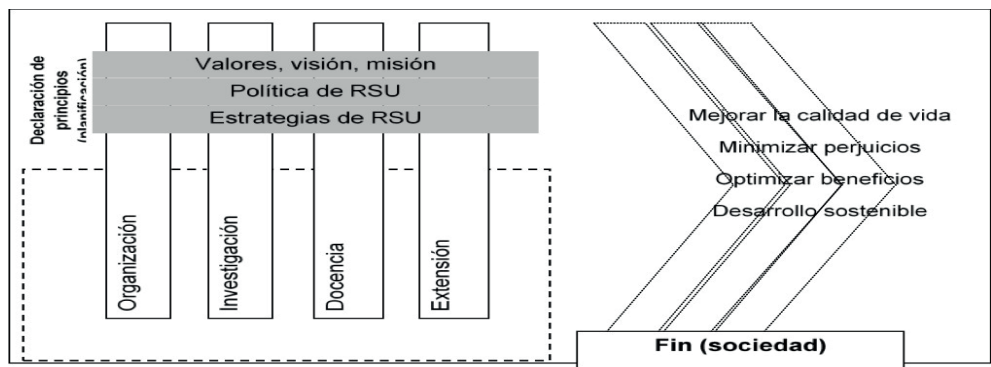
Declaración de principios (planificación)

Valores, visión, misión
Política de RSU
Estrategias de RSU

Organización
Investigación
Docencia
Extensión

Mejorar la calidad de vida
Minimizar perjuicios
Optimizar beneficios
Desarrollo sostenible

Fin (sociedad)